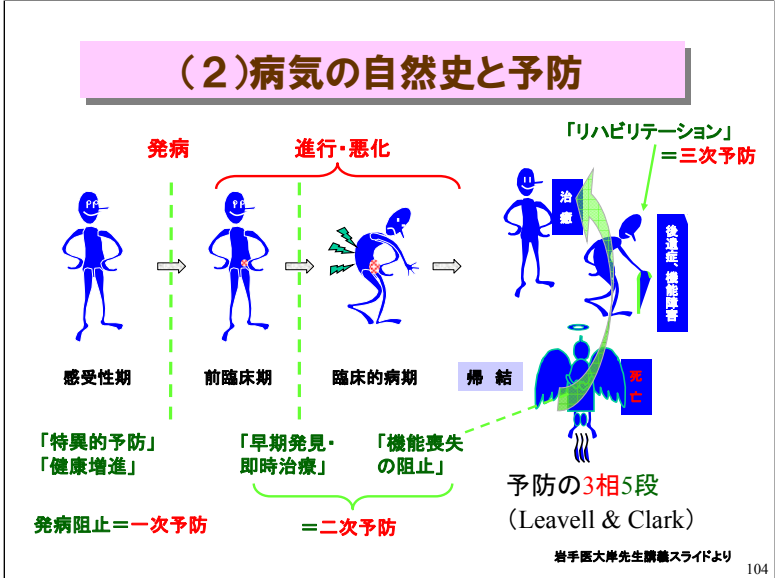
（２）病気の自然史と予防

発病

進行・悪化

「リハビリテーション」
＝三次予防

治癒

後遺症、機能障害

感受性期

前臨床期

臨床的病期

帰　結

死亡

「特異的予防」
「健康増進」

「早期発見・即時治療」

「機能喪失の阻止」

予防の3相5段
（Leavell & Clark）

発病阻止＝一次予防

＝二次予防

岩手医大岸先生講義スライドより

104